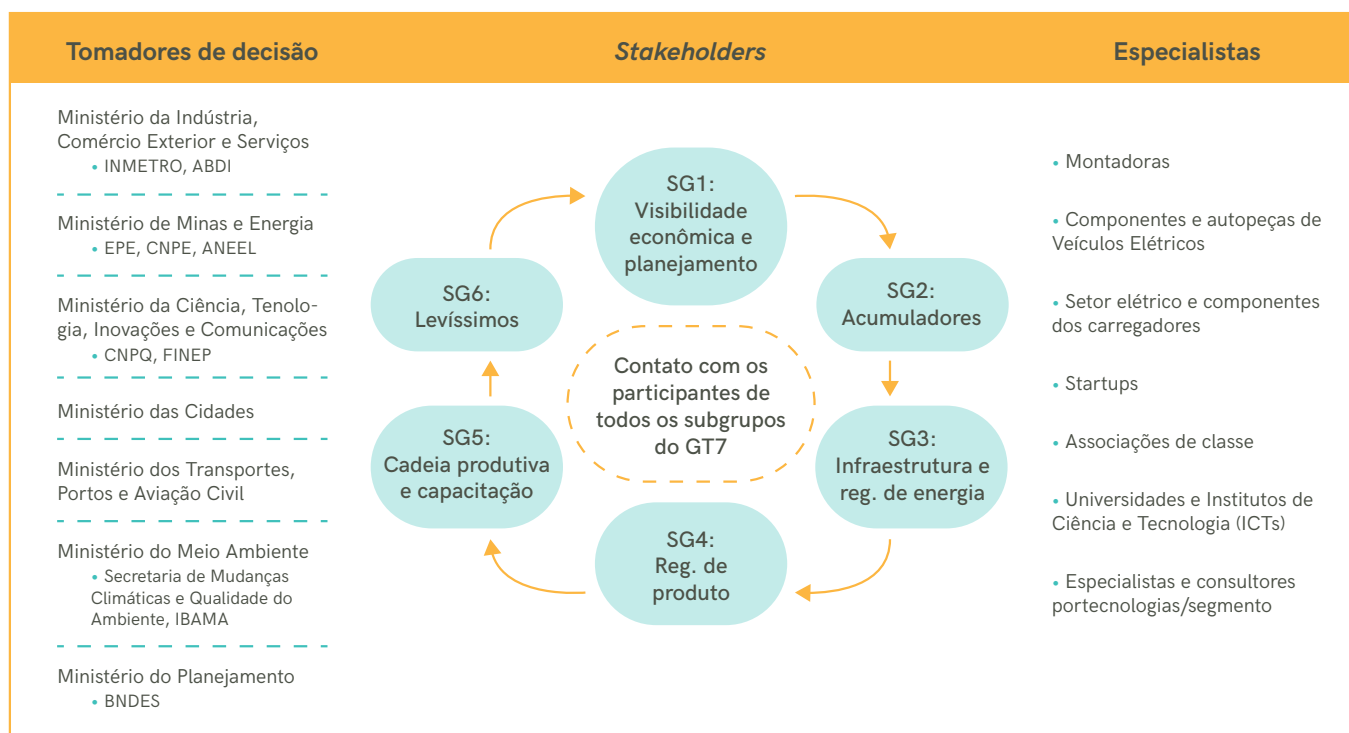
Tomadores de decisão | *Stakeholders* | Especialistas

Ministério da Indústria, Comércio Exterior e Serviços
• INMETRO, ABDI

Ministério de Minas e Energia
• EPE, CNPE, ANEEL

Ministério da Ciência, Tenologia, Inovações e Comunicações
• CNPQ, FINEP

Ministério das Cidades

Ministério dos Transportes, Portos e Aviação Civil

Ministério do Meio Ambiente
• Secretaria de Mudanças Climáticas e Qualidade do Ambiente, IBAMA

Ministério do Planejamento
• BNDES

SG1: Visibilidade econômica e planejamento

SG2: Acumuladores

SG3: Infraestrutura e reg. de energia

SG4: Reg. de produto

SG5: Cadeia produtiva e capacitação

SG6: Levíssimos

Contato com os participantes de todos os subgrupos do GT7

• Montadoras

• Componentes e autopeças de Veículos Elétricos

• Setor elétrico e componentes dos carregadores

• Startups

• Associações de classe

• Universidades e Institutos de Ciência e Tecnologia (ICTs)

• Especialistas e consultores portecnologias/segmento